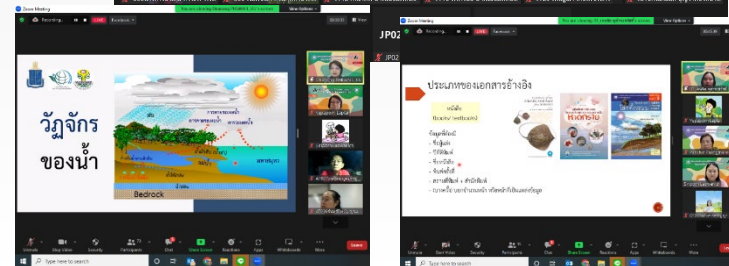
Zoom Meeting
Recording...
LIVE
Facebook
View Options
วัฏจักรของน้ำ
Bedrock
Unmute
Stop Video
Security
Participants
Chat
Share Screen
Reactions
Apps
Whiteboards
More
End
Type here to search
Zoom Meeting
JP02
Recording...
LIVE
View Options
ประเภทของเอกสารอ้างอิง
หนังสือ
Book (textbook)
ข้อมูลที่ต้องมี
- ชื่อผู้แต่ง
- ปีที่พิมพ์
- ชื่อหนังสือ
- ครั้งที่พิมพ์
- สถานที่พิมพ์ : สำนักพิมพ์
- (บางครั้ง บอกจำนวนหน้า หรือหน้าที่เป็นแหล่งข้อมูล)
Unmute
Start Video
Security
Participants
Chat
Share Screen
Reactions
Apps
Whiteboards
More
Leave
Type here to search